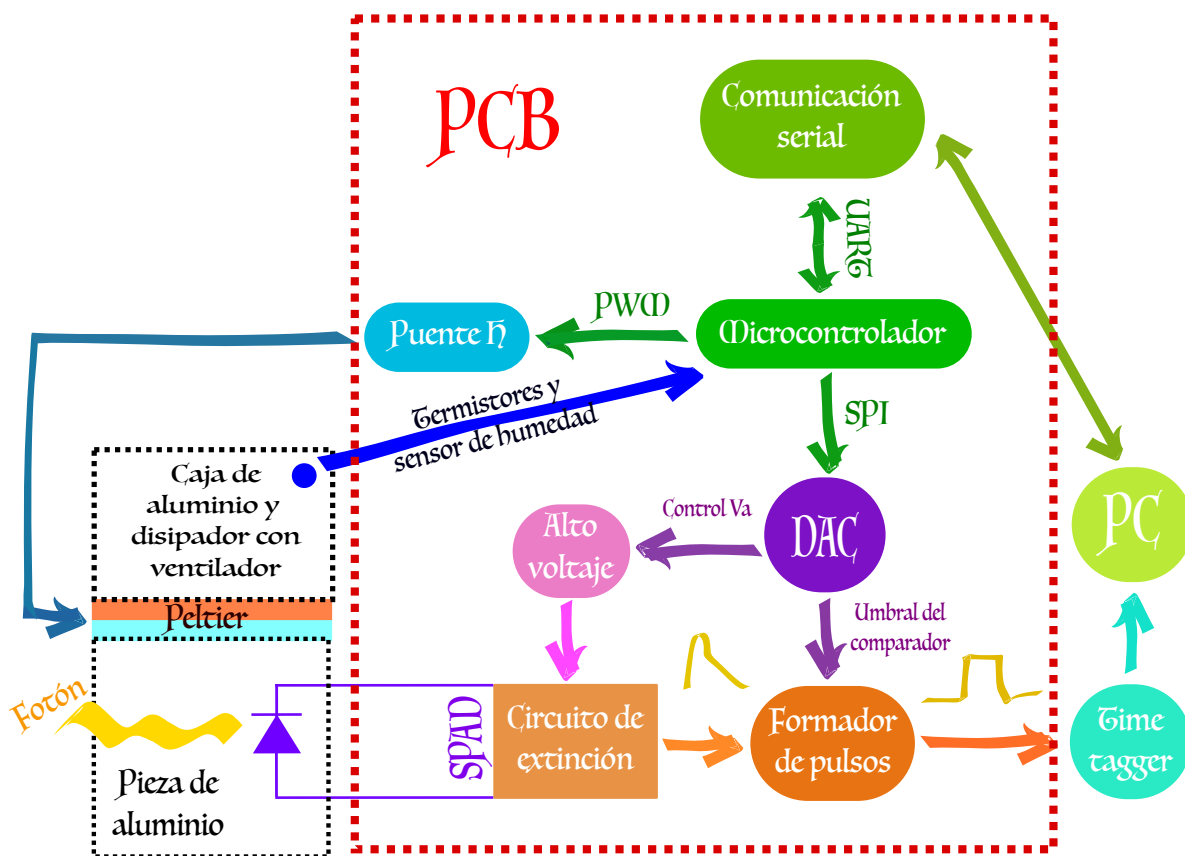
PCB

Comunicación serial

UART

Puente H

PWM

Microcontrolador

Termistores y sensor de humedad

SPI

Caja de aluminio y disipador con ventilador

Control Va

Alto voltaje

DAC

PC

Peltier

Umbral del comparador

Fotón

SPAD

Circuito de extinción

Formador de pulsos

Time tagger

Pieza de aluminio